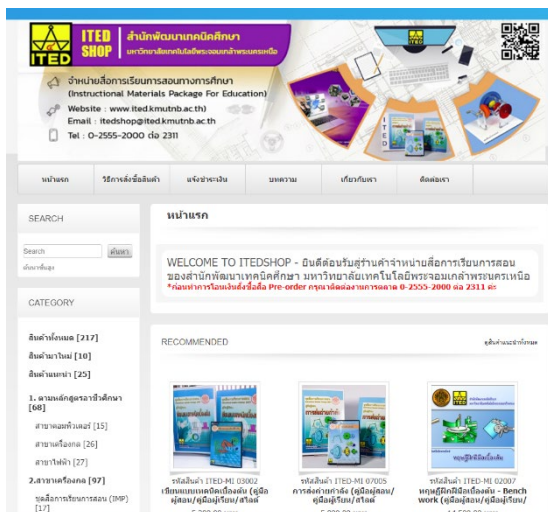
ITED
ITED SHOP
สำนักพัฒนาเทคนิคศึกษา
มหาวิทยาลัยเทคโนโลยีพระจอมเกล้าพระนครเหนือ

จำหน่ายสื่อการเรียนการสอนทางการศึกษา
(Instructional Materials Package For Education)
Website : www.ited.kmutnb.ac.th
Email : itedshop@ited.kmutnb.ac.th
Tel : 0-2555-2000 ต่อ 2311

หน้าแรก | วิธีการสั่งซื้อสินค้า | แจ้งชำระเงิน | บทความ | เกี่ยวกับเรา | ติดต่อเรา

SEARCH
Search ค้นหา
ค้นหาขั้นสูง

CATEGORY
สินค้าทั้งหมด [217]
สินค้ามาใหม่ [10]
สินค้าแนะนำ [25]
1. ตามหลักสูตรอาชีวศึกษา [68]
สาขาเมคคาทรอนิกส์ [15]
สาขาเครื่องกล [26]
สาขาไฟฟ้า [27]
2.สาขาเครื่องกล [97]
ชุดสื่อการเรียนการสอน (IMP) [17]

หน้าแรก

WELCOME TO ITEDSHOP - ยินดีต้อนรับสู่ร้านค้าจำหน่ายสื่อการเรียนการสอน ของสำนักพัฒนาเทคนิคศึกษา มหาวิทยาลัยเทคโนโลยีพระจอมเกล้าพระนครเหนือ
*ก่อนทำการโอนเงินสั่งซื้อสื่อ Pre-order กรุณาติดต่องานการตลาด 0-2555-2000 ต่อ 2311 ค่ะ

RECOMMENDED
ดูสินค้าแนะนำทั้งหมด

รหัสสินค้า ITED-MI 03002 เขียนแบบเทคนิคเบื้องต้น (คู่มือผู้สอน/คู่มือผู้เรียน/สไลด์
รหัสสินค้า ITED-MI 07005 การส่งกำลังขับ (คู่มือผู้สอน/คู่มือผู้เรียน/สไลด์
รหัสสินค้า ITED-MI 02007 พฤษฎีฝึกฝีมือเบื้องต้น - Bench work (คู่มือผู้สอน/คู่มือผู้เรียน/